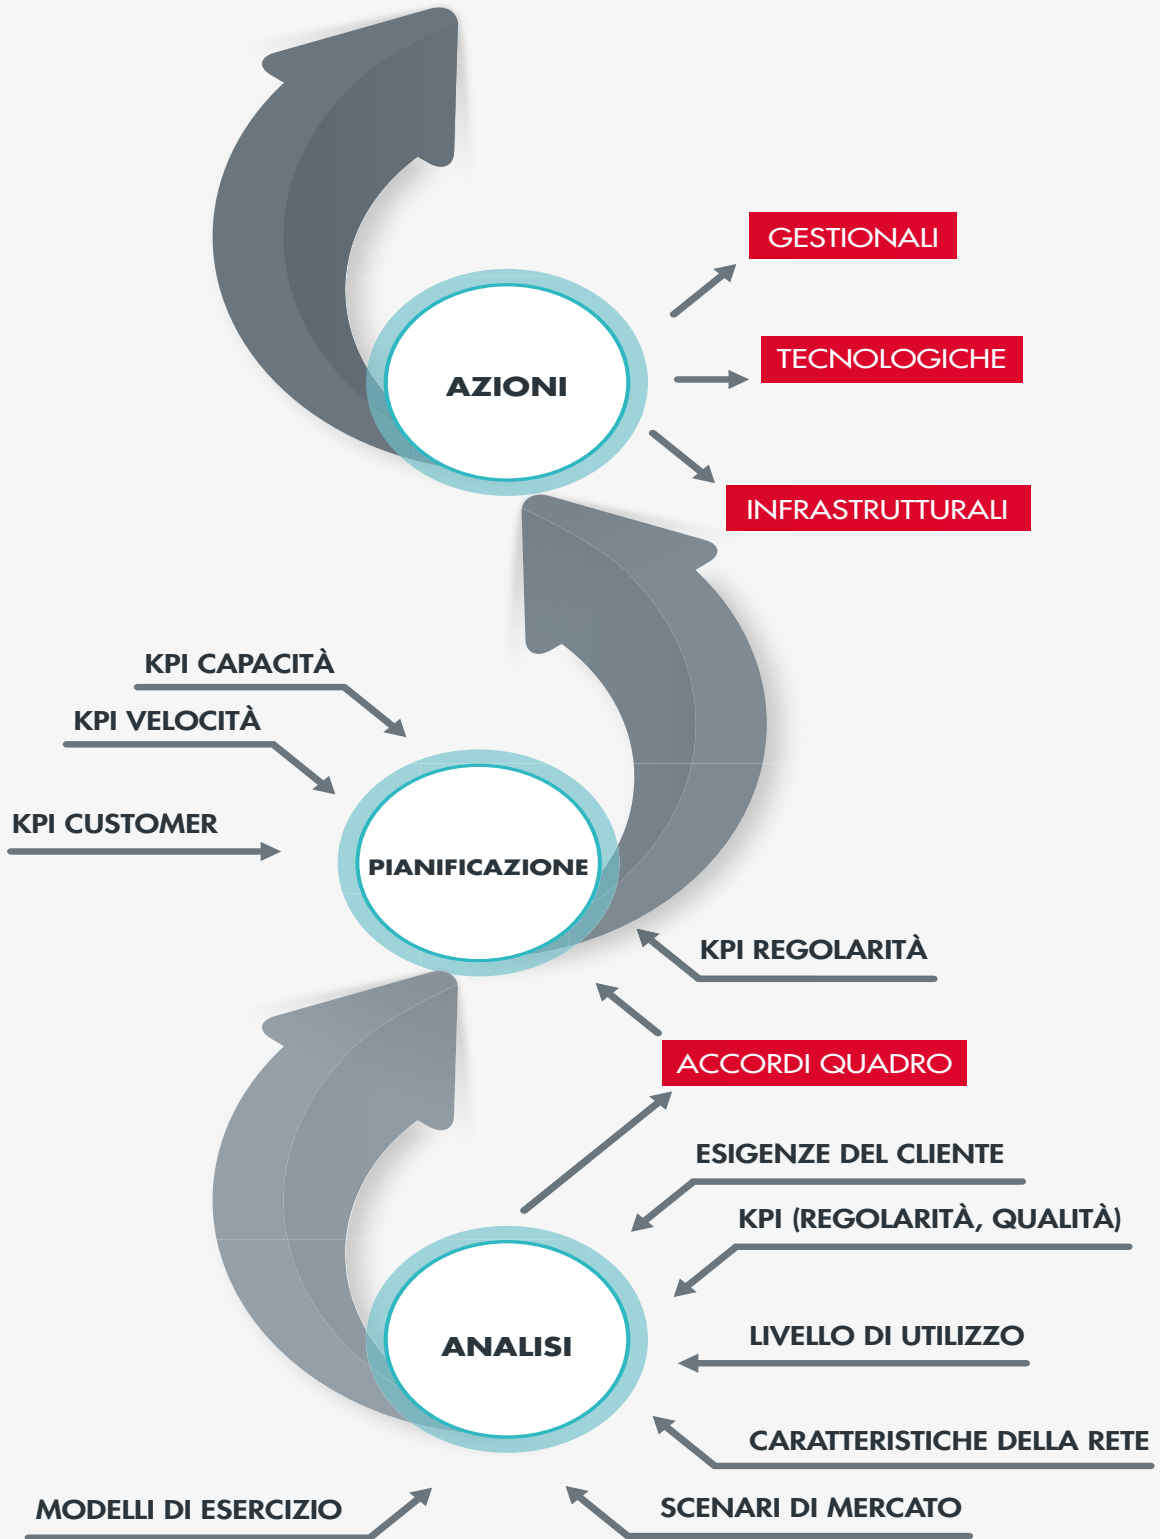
GESTIONALI

TECNOLOGICHE

AZIONI

INFRASTRUTTURALI

KPI CAPACITÀ

KPI VELOCITÀ

KPI CUSTOMER

PIANIFICAZIONE

KPI REGOLARITÀ

ACCORDI QUADRO

ESIGENZE DEL CLIENTE

KPI (REGOLARITÀ, QUALITÀ)

LIVELLO DI UTILIZZO

ANALISI

CARATTERISTICHE DELLA RETE

MODELLI DI ESERCIZIO

SCENARI DI MERCATO